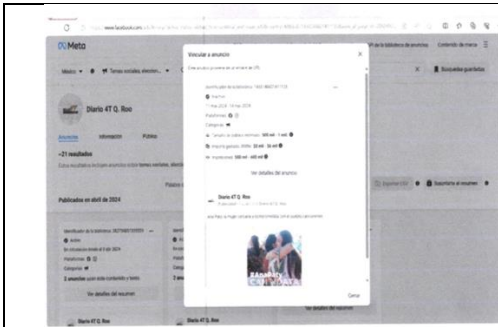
Meta

Vincular a anuncio

Diario 4T Q. Roo

Anuncios

~21 resultados

Publicados en abril de 2024

Activo

Ver detalles del resumen

Ver detalles del anuncio

Diario 4T Q. Roo

Diario 4T Q. Roo

Búsquedas guardadas

Suscribirte al resumen

Cerrar